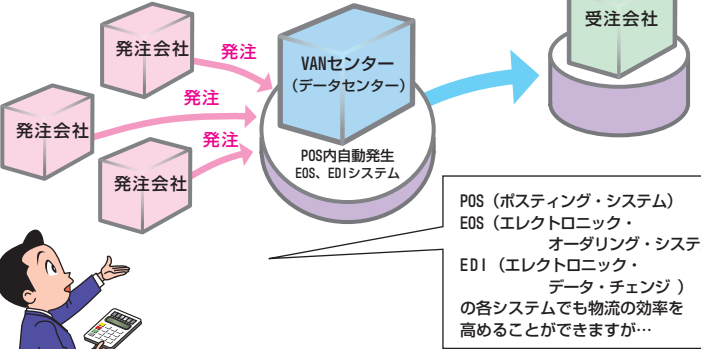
受注会社

発注会社

発注

VANセンター
（データセンター）

発注会社

発注

発注

発注会社

POS内自動発生
EOS、EDIシステム

POS（ポスティング・システム）
EOS（エレクトロニック・
オーダリング・システ
EDI（エレクトロニック・
データ・チェンジ ）
の各システムでも物流の効率を
高めることができますが…